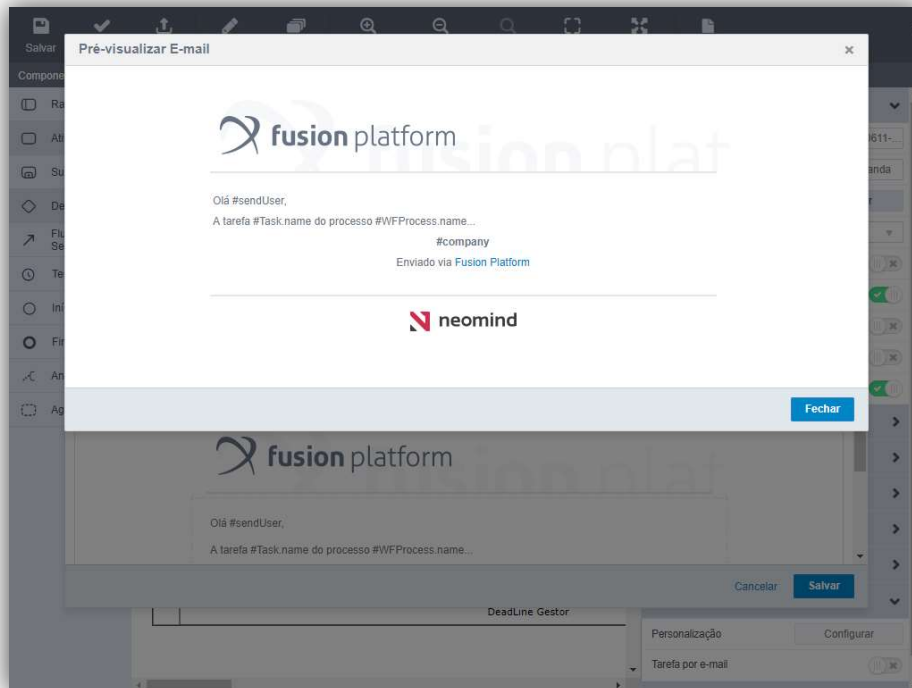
Salvar

Compone

Ra

Atr

Su

De

Flu Se

Te

Iní

Fi

An

Ag

Pré-visualizar E-mail

×

fusion platform

Olá #sendUser,

A tarefa #Task.name do processo #WFProcess.name...

#company

Enviado via Fusion Platform

neomind

Fechar

fusion platform

Olá #sendUser,

A tarefa #Task.name do processo #WFProcess.name...

Cancelar

Salvar

DeadLine Gestor

Personalização

Configurar

Tarefa por e-mail

611-

anda